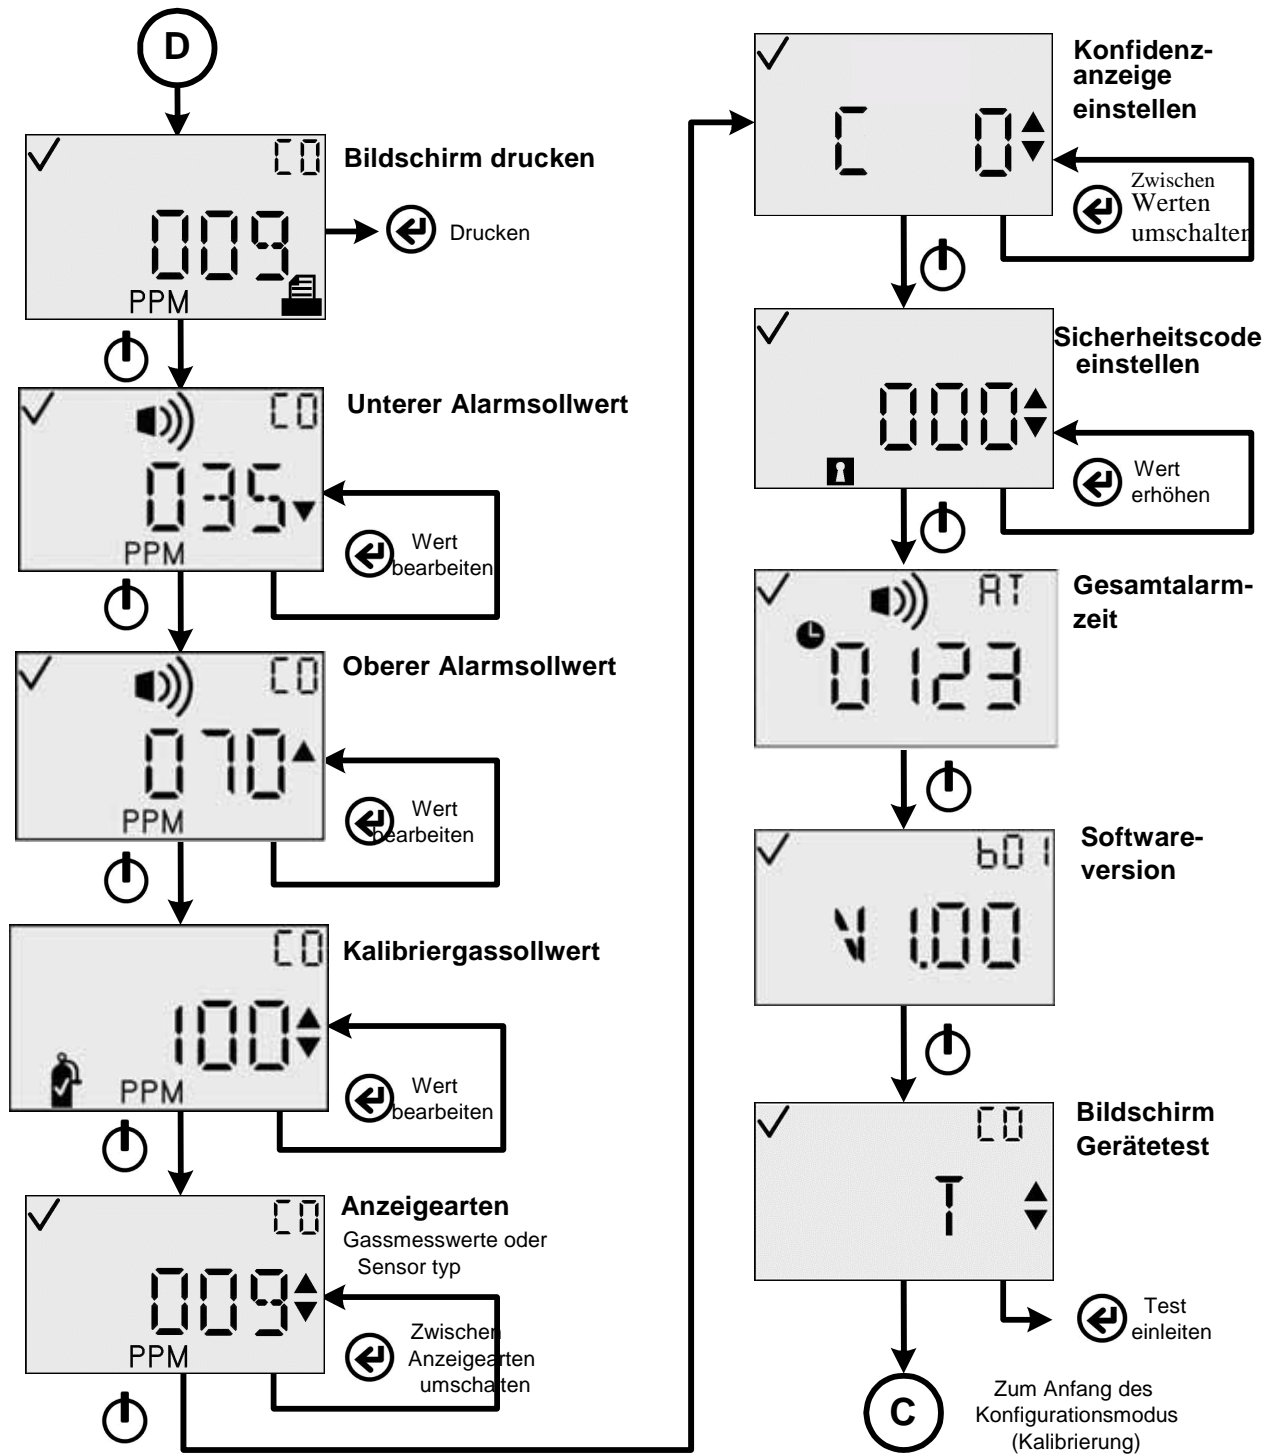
D

CO
009
PPM
Bildschirm drucken
Drucken

CO
035
PPM
Unterer Alarmsollwert
Wert bearbeiten

CO
070
PPM
Oberer Alarmsollwert
Wert bearbeiten

CO
100
PPM
Kalibriergassollwert
Wert bearbeiten

CO
009
PPM
Anzeigearten
Gassmesswerte oder Sensor typ
Zwischen Anzeigearten umschalten

C 0
Konfidenzanzeige einstellen
Zwischen Werten umschalten

000
Sicherheitscode einstellen
Wert erhöhen

AT
0123
Gesamtalarmzeit

b01
V 1.00
Softwareversion

CO
T
Bildschirm Gerätetest
Test einleiten

C
Zum Anfang des Konfigurationsmodus (Kalibrierung)